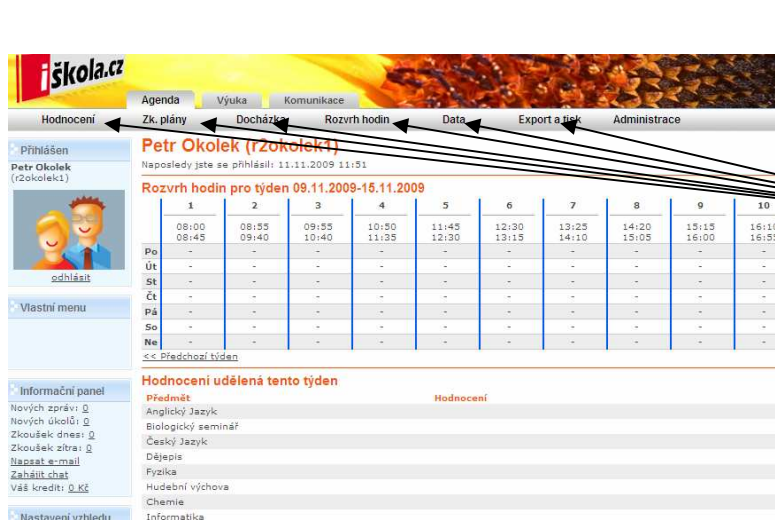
iškola.cz

Agenda Výuka Komunikace

Hodnocení Zk. plány Docházka Rozvrh hodin Data Export a tisk Administrace

Přihlášen

Petr Okolek
(r2okolek1)

odhlásit

Vlastní menu

Informační panel

Nových zpráv: 0
Nových úkolů: 0
Zkoušek dnes: 0
Zkoušek zítra: 0
Napsat e-mail
Zahájit chat
Váš kredit: 0 Kč

Nastavení vzhledu

Petr Okolek (r2okolek1)

Naposledy jste se přihlásil: 11.11.2009 11:51

Rozvrh hodin pro týden 09.11.2009-15.11.2009

| | 1 | 2 | 3 | 4 | 5 | 6 | 7 | 8 | 9 | 10 |
|---|---|---|---|---|---|---|---|---|---|---|
| | 08:00 08:45 | 08:55 09:40 | 09:55 10:40 | 10:50 11:35 | 11:45 12:30 | 12:30 13:15 | 13:25 14:10 | 14:20 15:05 | 15:15 16:00 | 16:1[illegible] 16:5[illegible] |
| Po | - | - | - | - | - | - | - | - | - | - |
| Út | - | - | - | - | - | - | - | - | - | - |
| St | - | - | - | - | - | - | - | - | - | - |
| Čt | - | - | - | - | - | - | - | - | - | - |
| Pá | - | - | - | - | - | - | - | - | - | - |
| So | - | - | - | - | - | - | - | - | - | - |
| Ne | - | - | - | - | - | - | - | - | - | - |

<< Předchozí týden

Hodnocení udělená tento týden

| Předmět | Hodnocení |
|---|---|
| Anglický Jazyk | |
| Biologický seminář | |
| Český Jazyk | |
| Dějepis | |
| Fyzika | |
| Hudební výchova | |
| Chemie | |
| Informatika | |